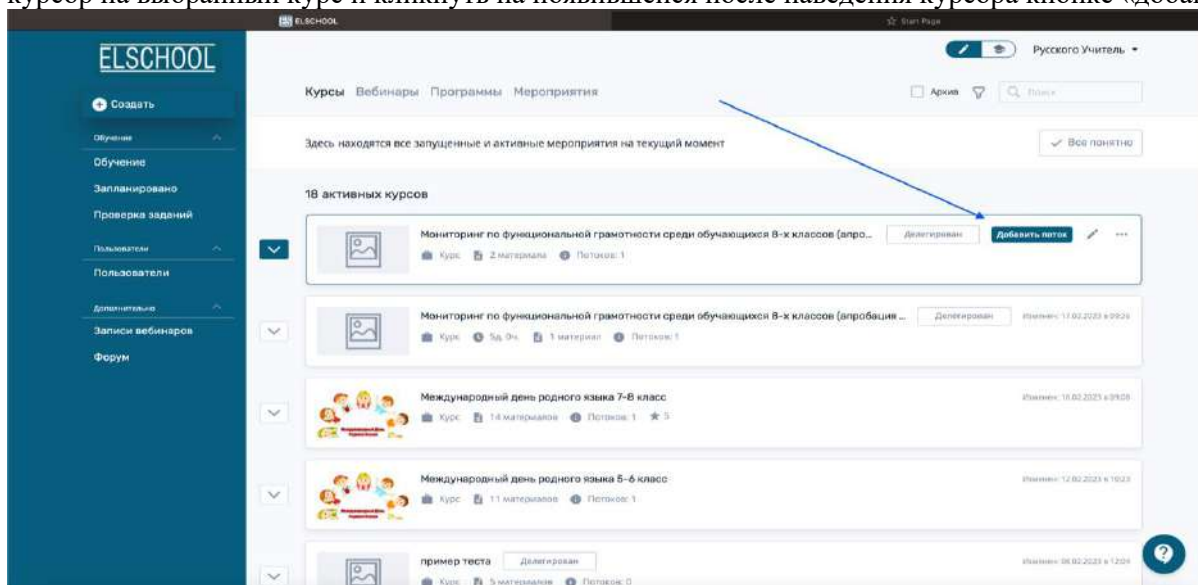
курсор на выбранный курс и кликнуть на появившейся после наведения курсора кнопке «доба

ELSCHOOL
Start Page

ELSCHOOL

Русского Учитель

Создать

Обучение
Обучение
Запланировано
Проверка заданий

Пользователи
Пользователи

Дополнительно
Записи вебинаров
Форум

Курсы Вебинары Программы Мероприятия

Архив Поиск

Здесь находятся все запущенные и активные мероприятия на текущий момент

Все понятно

18 активных курсов

Мониторинг по функциональной грамотности среди обучающихся 8-х классов (апро...
Делегирован
Добавить поток
Курс 2 материала Потоков: 1

Мониторинг по функциональной грамотности среди обучающихся 8-х классов (апробация ...
Делегирован
Изменен 17.02.2023 в 09:26
Курс 5д. 0ч. 1 материал Потоков: 1

Международный день родного языка 7-8 класс
Изменен 18.02.2023 в 09:08
Курс 14 материалов Потоков: 1 5

Международный день родного языка 5-6 класс
Изменен 17.02.2023 в 10:23
Курс 11 материалов Потоков: 1

пример теста
Делегирован
Изменен 08.02.2023 в 12:04
Курс 5 материалов Потоков: 0